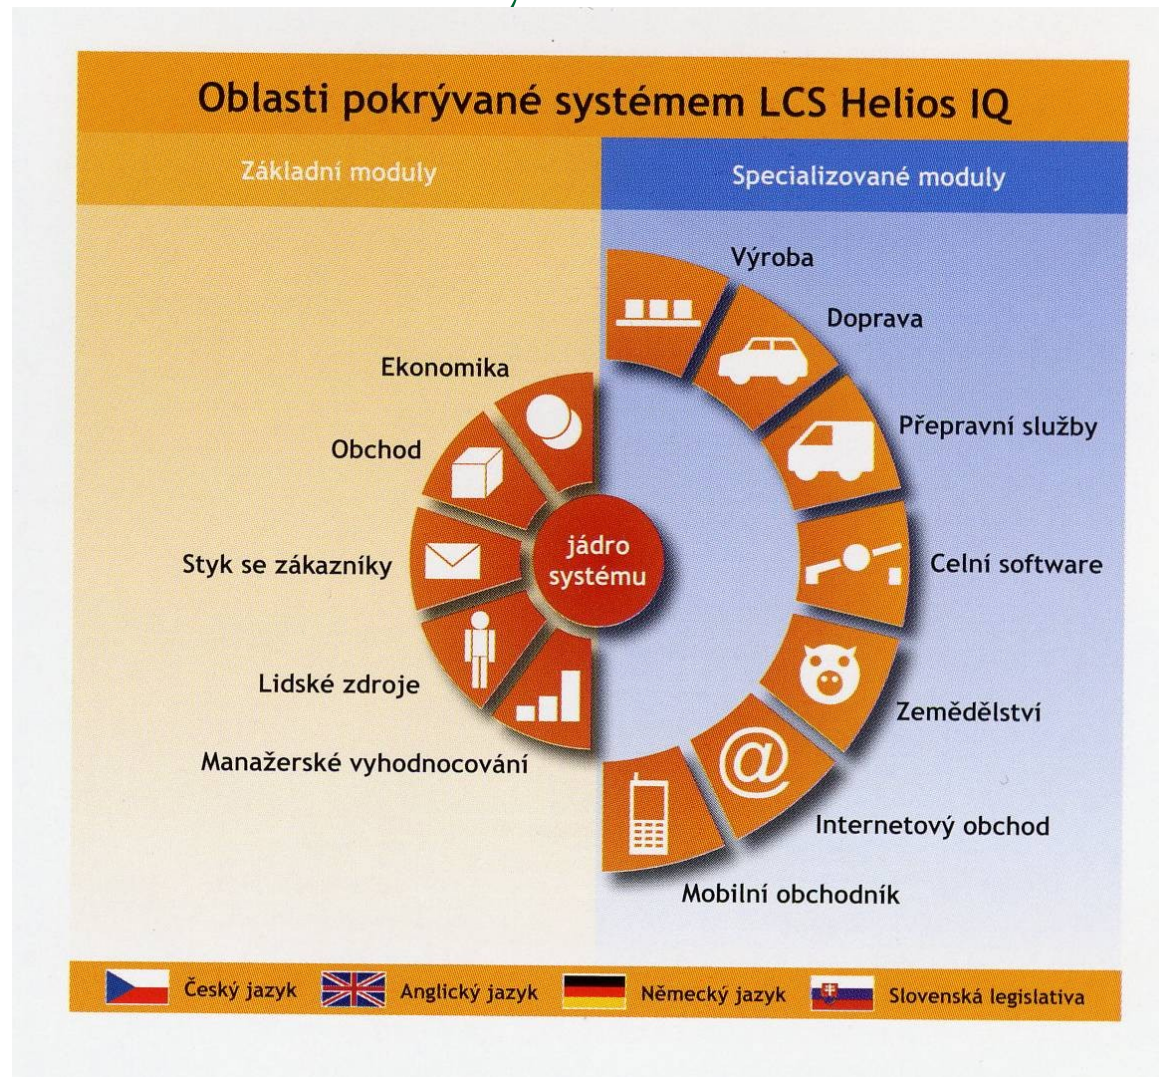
Oblasti pokrývané systémem LCS Helios IQ

Základní moduly

Specializované moduly

Ekonomika

Obchod

Styk se zákazníky

jádro systému

Lidské zdroje

Manažerské vyhodnocování

Výroba

Doprava

Přepravní služby

Celní software

Zemědělství

Internetový obchod

Mobilní obchodník

Český jazyk
Anglický jazyk
Německý jazyk
Slovenská legislativa